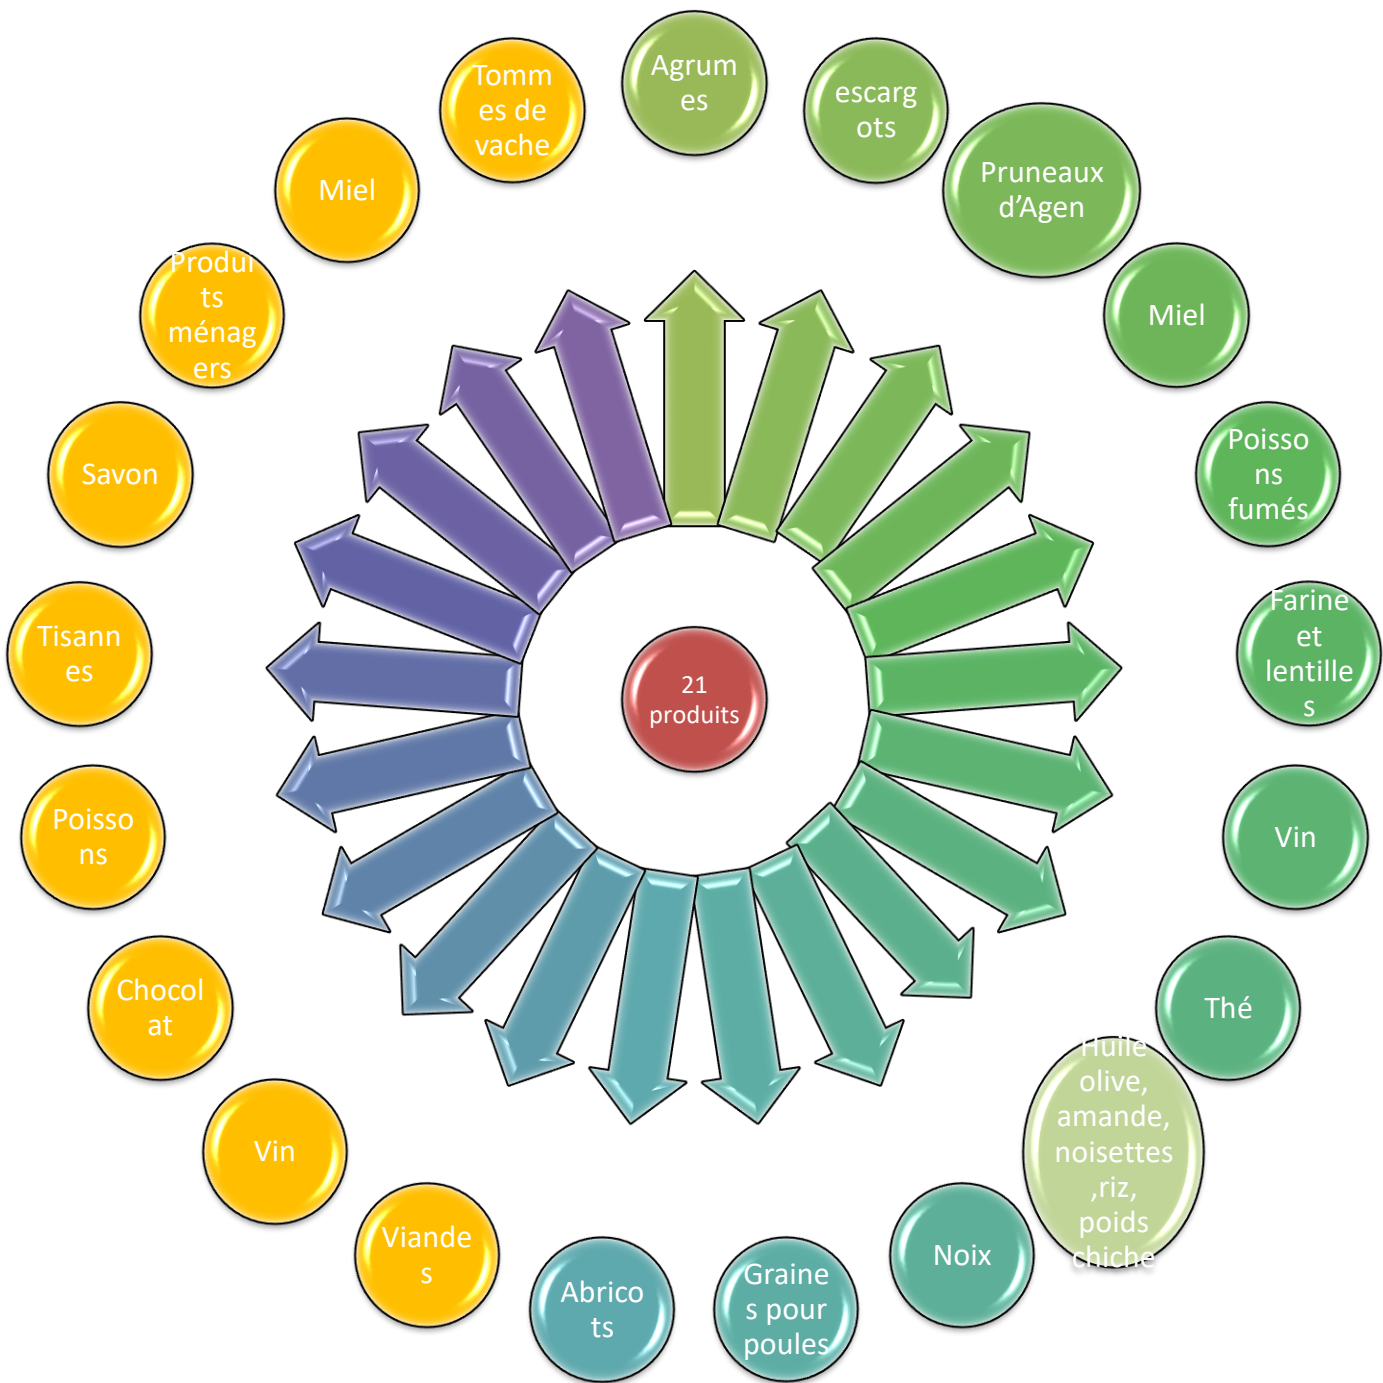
21 produits

Agrumes

escargots

Pruneaux d'Agen

Miel

Poissons fumés

Farine et lentilles

Vin

Thé

Huile olive, amande, noisettes ,riz, poids chiche

Noix

Graines pour poules

Abricots

Viandes

Vin

Chocolat

Poissons

Tisannes

Savon

Produits ménagers

Miel

Tommes de vache